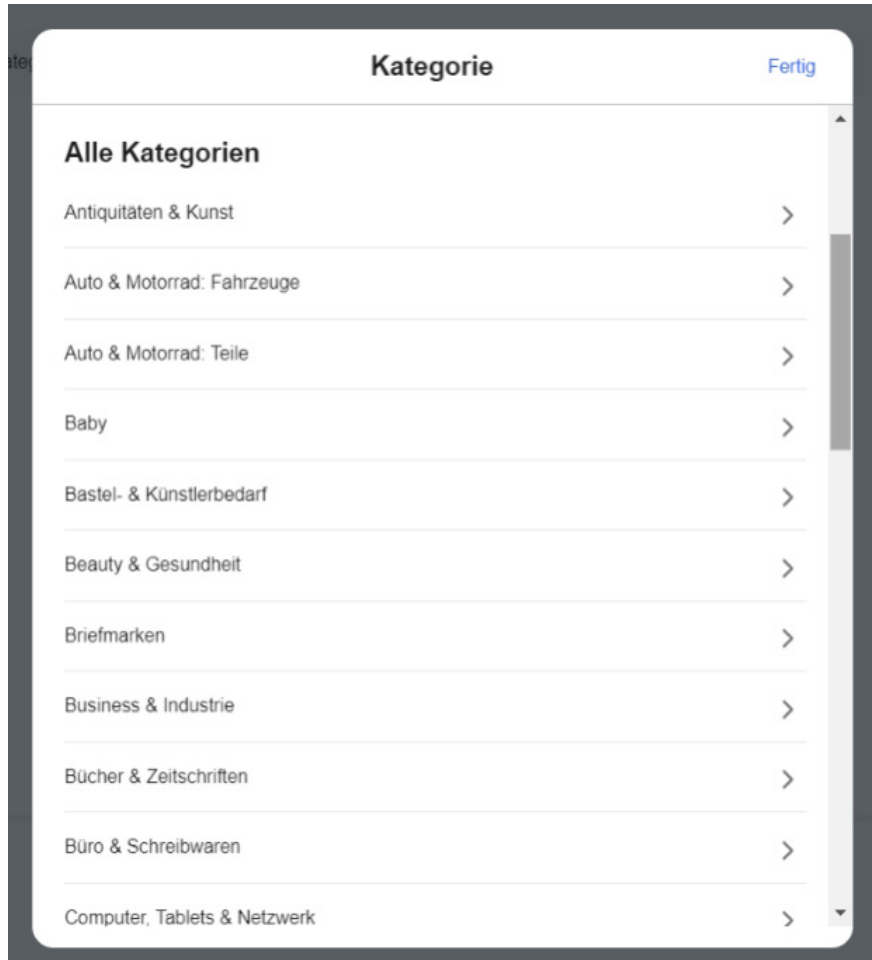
ateg

Kategorie

Fertig

Alle Kategorien

Antiquitäten & Kunst

Auto & Motorrad: Fahrzeuge

Auto & Motorrad: Teile

Baby

Bastel- & Künstlerbedarf

Beauty & Gesundheit

Briefmarken

Business & Industrie

Bücher & Zeitschriften

Büro & Schreibwaren

Computer, Tablets & Netzwerk